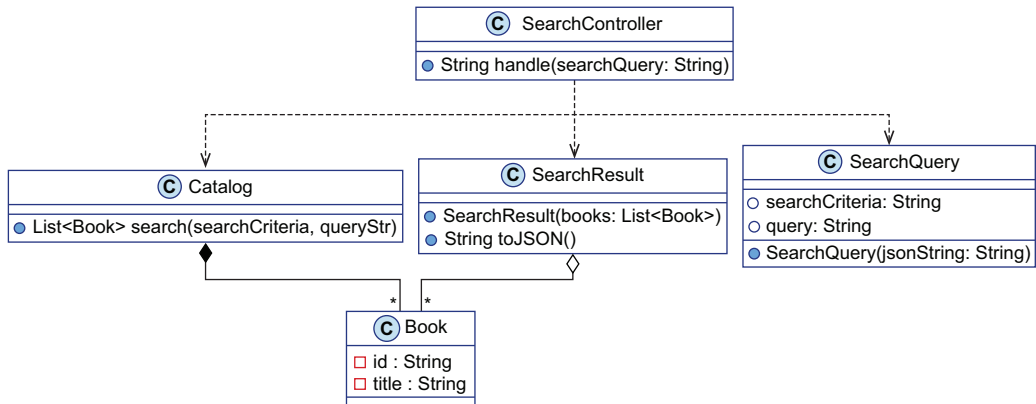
C SearchController

String handle(searchQuery: String)

C Catalog

List<Book> search(searchCriteria, queryStr)

C SearchResult

SearchResult(books: List<Book>)
String toJSON()

C SearchQuery

searchCriteria: String
query: String
SearchQuery(jsonString: String)

*
*

C Book

id : String
title : String